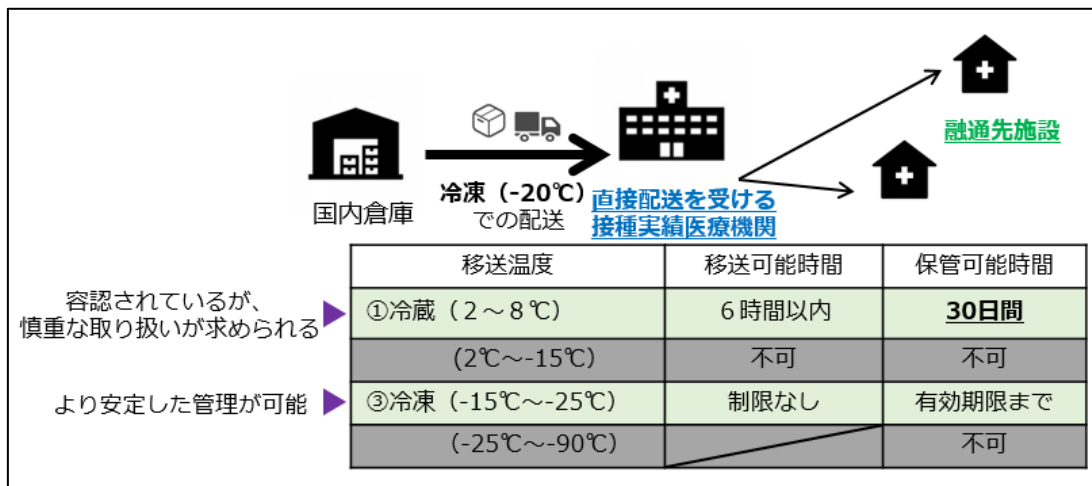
国内倉庫

冷凍（-20℃）での配送

直接配送を受ける接種実績医療機関

融通先施設

容認されているが、慎重な取り扱いが求められる

より安定した管理が可能

| 移送温度 | 移送可能時間 | 保管可能時間 |
|---|---|---|
| ①冷蔵（２～８℃） | ６時間以内 | **30日間** |
| (2℃～-15℃) | 不可 | 不可 |
| ③冷凍（-15℃～-25℃） | 制限なし | 有効期限まで |
| (-25℃～-90℃) | | 不可 |